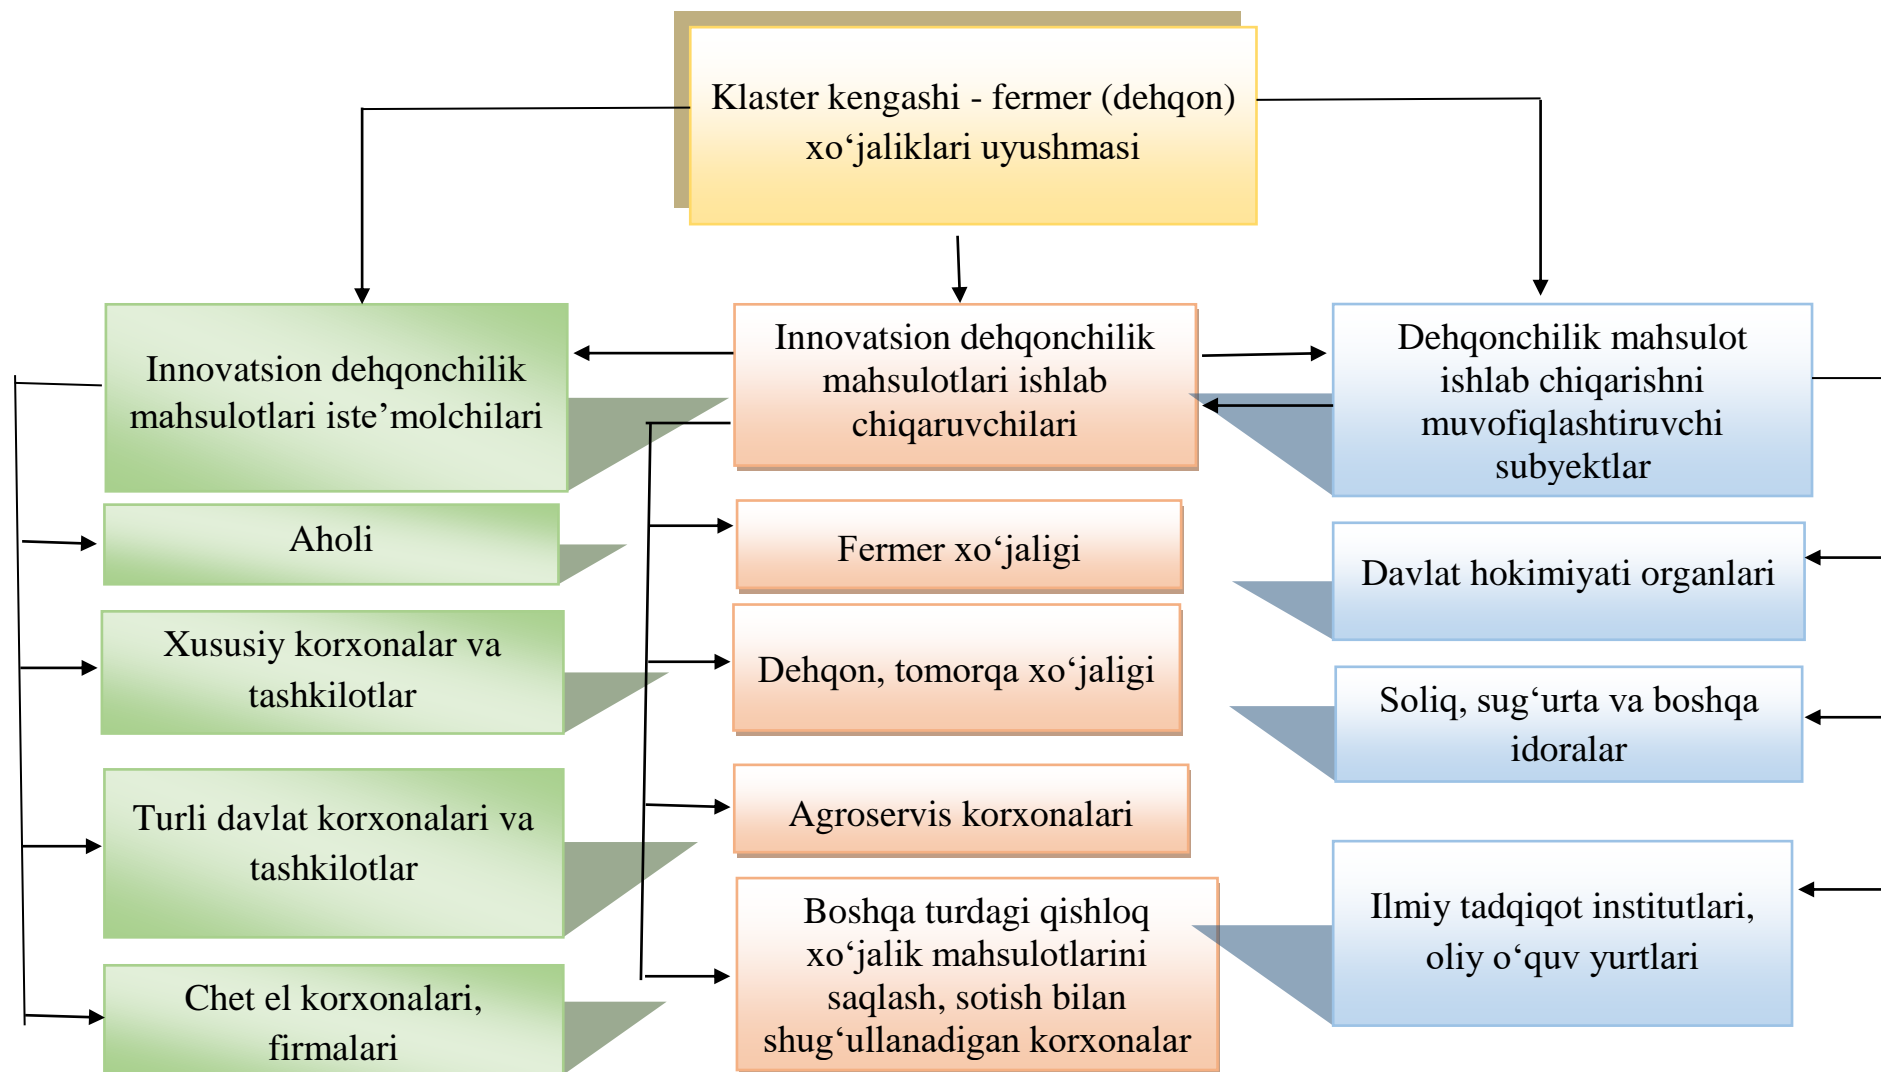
Klaster kengashi - fermer (dehqon) xo‘jaliklari uyushmasi

Innovatsion dehqonchilik mahsulotlari iste’molchilari

Innovatsion dehqonchilik mahsulotlari ishlab chiqaruvchilari

Dehqonchilik mahsulot ishlab chiqarishni muvofiqlashtiruvchi subyektlar

Aholi

Xususiy korxonalar va tashkilotlar

Turli davlat korxonalari va tashkilotlar

Chet el korxonalari, firmalari

Fermer xo‘jaligi

Dehqon, tomorqa xo‘jaligi

Agroservis korxonalari

Boshqa turdagi qishloq xo‘jalik mahsulotlarini saqlash, sotish bilan shug‘ullanadigan korxonalar

Davlat hokimiyati organlari

Soliq, sug‘urta va boshqa idoralar

Ilmiy tadqiqot institutlari, oliy o‘quv yurtlari